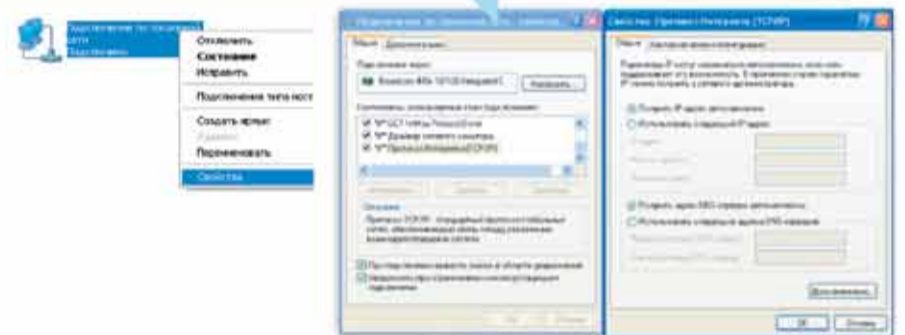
Подключение по локальной сети
Подключено

Отключить
Состояние
Исправить
Подключения типа мост
Создать ярлык
Удалить
Переименовать
Свойства

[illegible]
Общие | Дополнительно
Подключение через:
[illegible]
Настроить...
Компоненты, используемые этим подключением:
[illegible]
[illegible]
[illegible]
Описание
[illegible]
При подключении вывести значок в области уведомлений
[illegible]

Свойства: Протокол Интернета (TCP/IP)
Общие | Альтернативная конфигурация
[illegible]
Получить IP-адрес автоматически
Использовать следующий IP-адрес:
IP-адрес:
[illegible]
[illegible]
Получить адрес DNS-сервера автоматически
Использовать следующие адреса DNS-серверов:
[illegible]
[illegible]
Дополнительно...
OK
Отмена